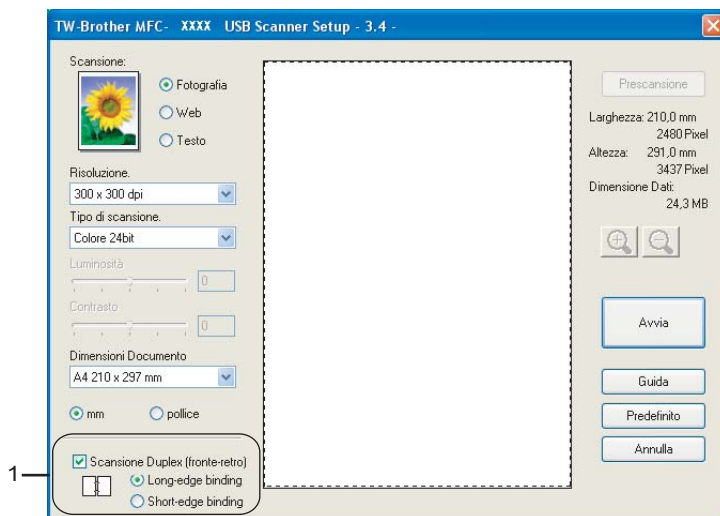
TW-Brother MFC- XXXX USB Scanner Setup - 3.4 -

Scansione:

Fotografia

Web

Testo

Risoluzione.

300 x 300 dpi

Tipo di scansione.

Colore 24bit

Luminosità

0

Contrasto

0

Dimensioni Documento

A4 210 x 297 mm

mm

pollice

Scansione Duplex (fronte-retro)

Long-edge binding

Short-edge binding

1

Prescansione

Larghezza: 210,0 mm
2480 Pixel
Altezza: 291,0 mm
3437 Pixel
Dimensione Dati:
24,3 MB

Avvia

Guida

Predefinito

Annulla